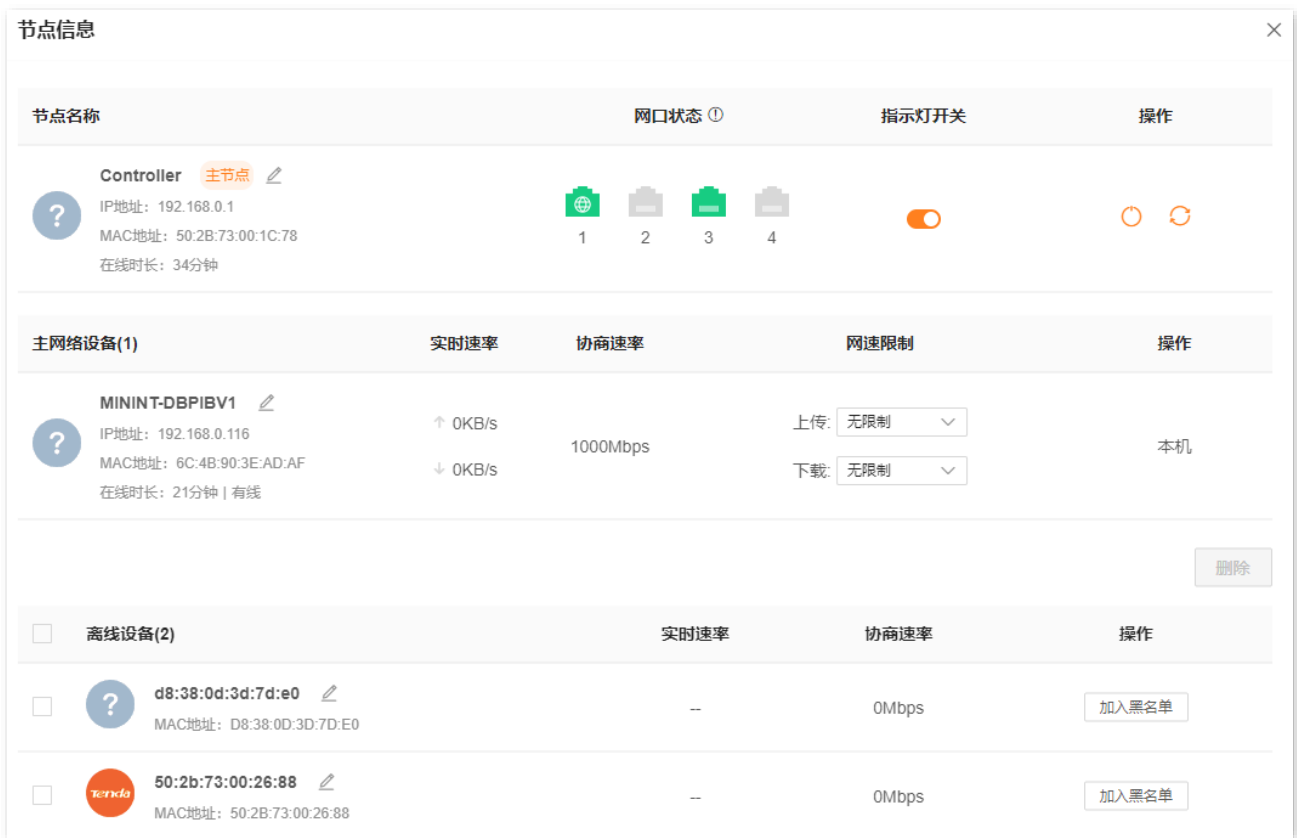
节点信息

| 节点名称 | 网口状态 | 指示灯开关 | 操作 |
|---|---|---|---|
| Controller 主节点<br>IP地址：192.168.0.1<br>MAC地址：50:2B:73:00:1C:78<br>在线时长：34分钟 | 1 2 3 4 | | |

| 主网络设备(1) | 实时速率 | 协商速率 | 网速限制 | 操作 |
|---|---|---|---|---|
| MININT-DBPIBV1<br>IP地址：192.168.0.116<br>MAC地址：6C:4B:90:3E:AD:AF<br>在线时长：21分钟 \| 有线 | ↑ 0KB/s<br>↓ 0KB/s | 1000Mbps | 上传: 无限制<br>下载: 无限制 | 本机 |

删除

| 离线设备(2) | 实时速率 | 协商速率 | 操作 |
|---|---|---|---|
| d8:38:0d:3d:7d:e0<br>MAC地址：D8:38:0D:3D:7D:E0 | -- | 0Mbps | 加入黑名单 |
| Tenda 50:2b:73:00:26:88<br>MAC地址：50:2B:73:00:26:88 | -- | 0Mbps | 加入黑名单 |